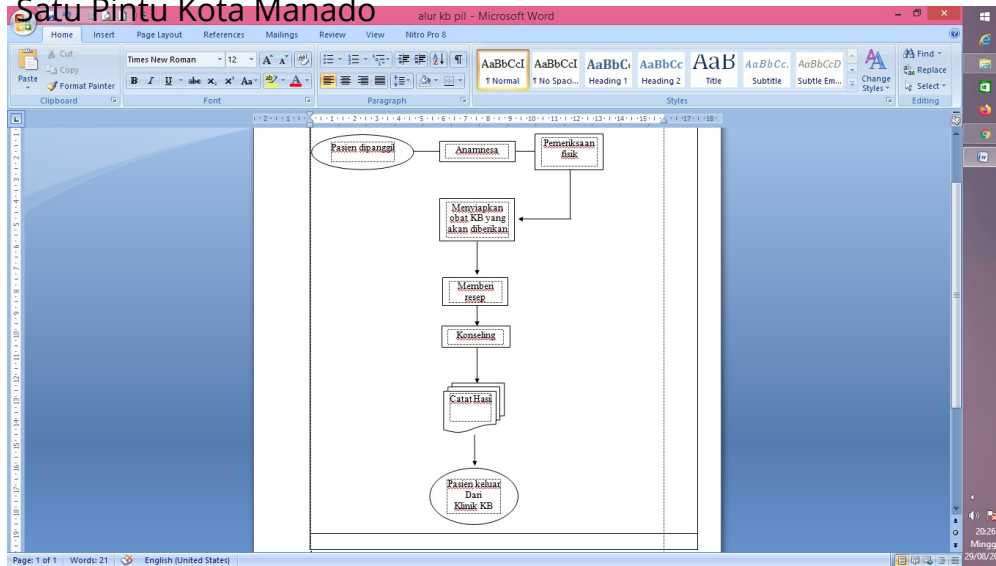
Satu Pintu Kota Manado

alur kb pil - Microsoft Word

Home Insert Page Layout References Mailings Review View Nitro Pro 8

Cut
Copy
Paste
Format Painter
Clipboard

Times New Roman 12
Font

Paragraph

AaBbCcI ¶ Normal
AaBbCcI ¶ No Spaci...
AaBbC Heading 1
AaBbCc Heading 2
AaB Title
AaBbCc. Subtitle
AaBbCcD Subtle Em...
Change Styles
Styles

Find
Replace
Select
Editing

Pasien dipanggil

Anamnesa

Pemeriksaan fisik

Menyiapkan obat KB yang akan diberikan

Memberi resep

Konseling

Catat Hasil

Pasien keluar Dari Klinik KB

Page: 1 of 1 Words: 21 English (United States)

20:26
Minggu
29/08/20